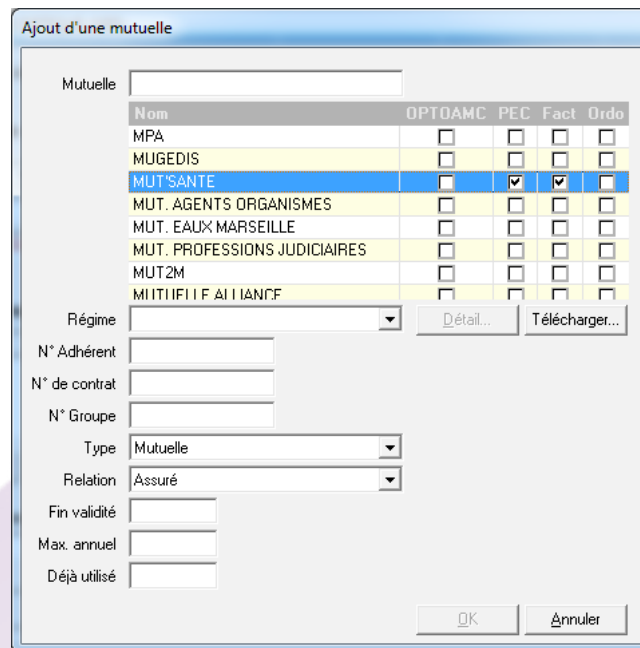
Ajout d'une mutuelle

Mutuelle

| Nom | OPTOAMC | PEC | Fact | Ordo |
|---|---|---|---|---|
| MPA | ☐ | ☐ | ☐ | ☐ |
| MUGEDIS | ☐ | ☐ | ☐ | ☐ |
| MUT'SANTE | ☐ | ☑ | ☑ | ☐ |
| MUT. AGENTS ORGANISMES | ☐ | ☐ | ☐ | ☐ |
| MUT. EAUX MARSEILLE | ☐ | ☐ | ☐ | ☐ |
| MUT. PROFESSIONS JUDICIAIRES | ☐ | ☐ | ☐ | ☐ |
| MUT2M | ☐ | ☐ | ☐ | ☐ |
| MUTUELLE ALLIANCE | ☐ | ☐ | ☐ | ☐ |

Régime
Détail...
Télécharger...
N° Adhérent
N° de contrat
N° Groupe
Type Mutuelle
Relation Assuré
Fin validité
Max. annuel
Déjà utilisé
OK
Annuler